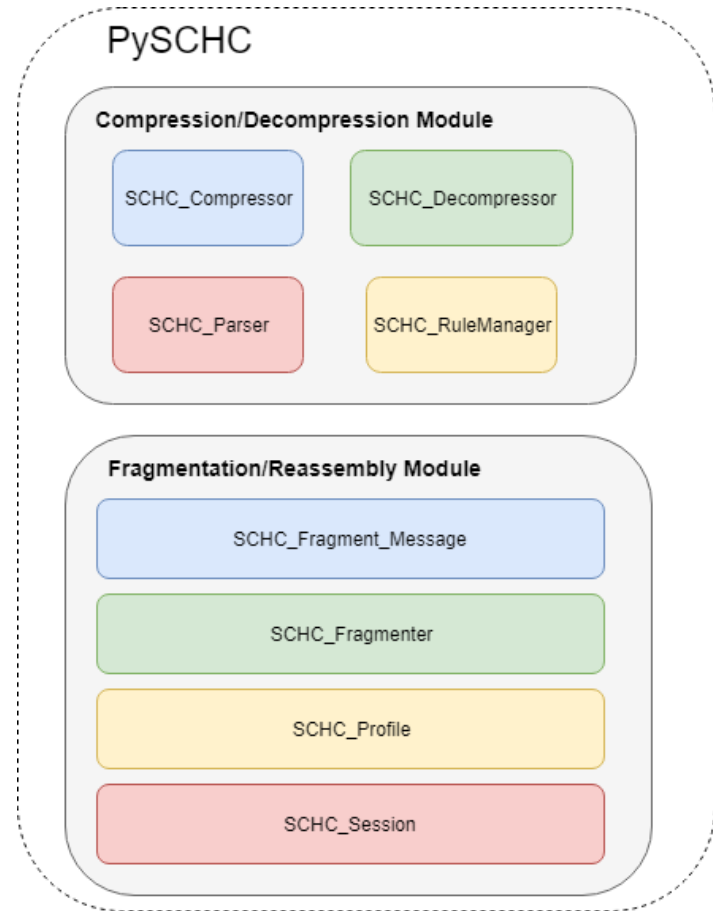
PySCHC

Compression/Decompression Module

SCHC_Compressor

SCHC_Decompressor

SCHC_Parser

SCHC_RuleManager

Fragmentation/Reassembly Module

SCHC_Fragment_Message

SCHC_Fragmenter

SCHC_Profile

SCHC_Session